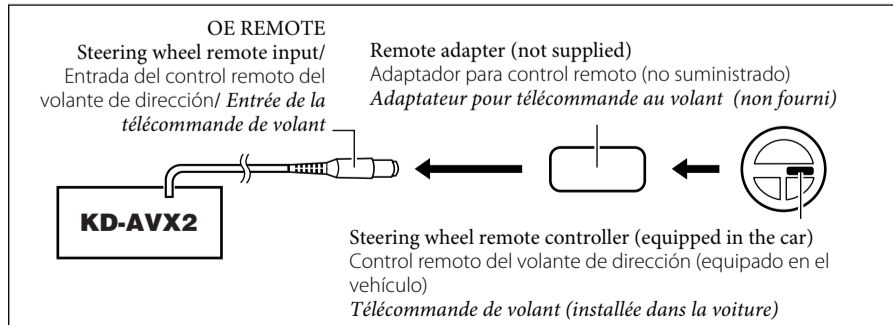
OE REMOTE
Steering wheel remote input/ Entrada del control remoto del volante de dirección/ *Entrée de la télécommande de volant*

Remote adapter (not supplied)
Adaptador para control remoto (no suministrado)
*Adaptateur pour télécommande au volant (non fourni)*

KD-AVX2

Steering wheel remote controller (equipped in the car)
Control remoto del volante de dirección (equipado en el vehículo)
*Télécommande de volant (installée dans la voiture)*